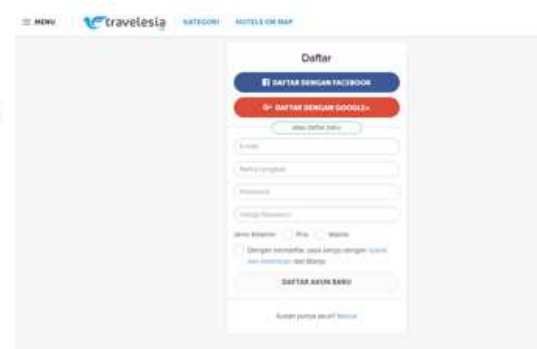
≡ MENU travelesia KATEGORI HOTELS ON MAP

Daftar

DAFTAR DENGAN FACEBOOK

G+ DAFTAR DENGAN GOOGLE+

atau daftar baru

E-mail

Nama Lengkap

Password

Ulangi Password

Jenis Kelamin Pria Wanita

Dengan mendaftar, saya setuju dengan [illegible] dan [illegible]

DAFTAR AKUN BARU

Sudah punya akun? Masuk